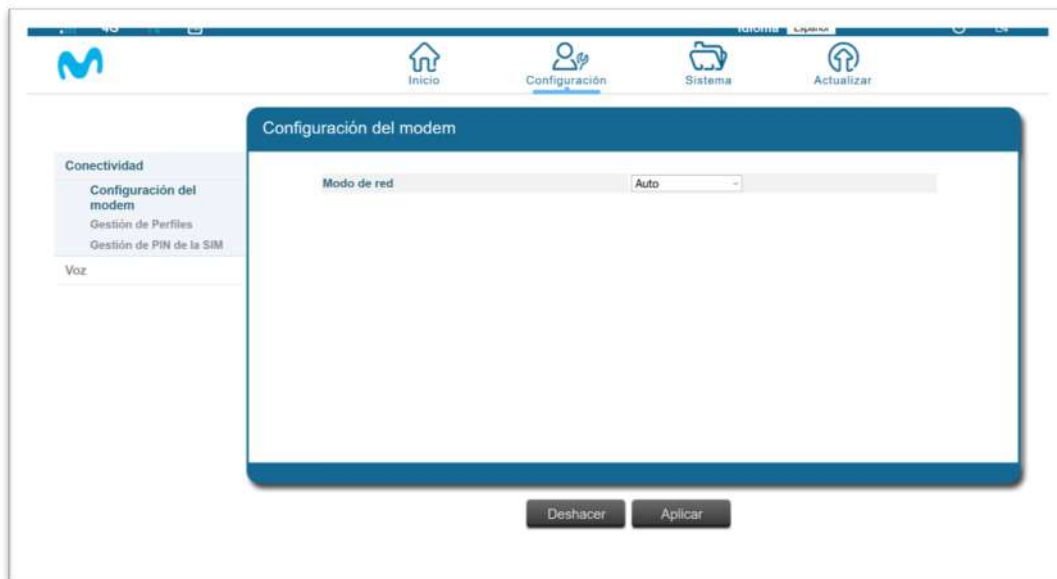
4G

Idioma Español

Inicio

Configuración

Sistema

Actualizar

Configuración del modem

Conectividad

Configuración del modem

Gestión de Perfiles

Gestión de PIN de la SIM

Voz

Modo de red

Auto

Deshacer

Aplicar